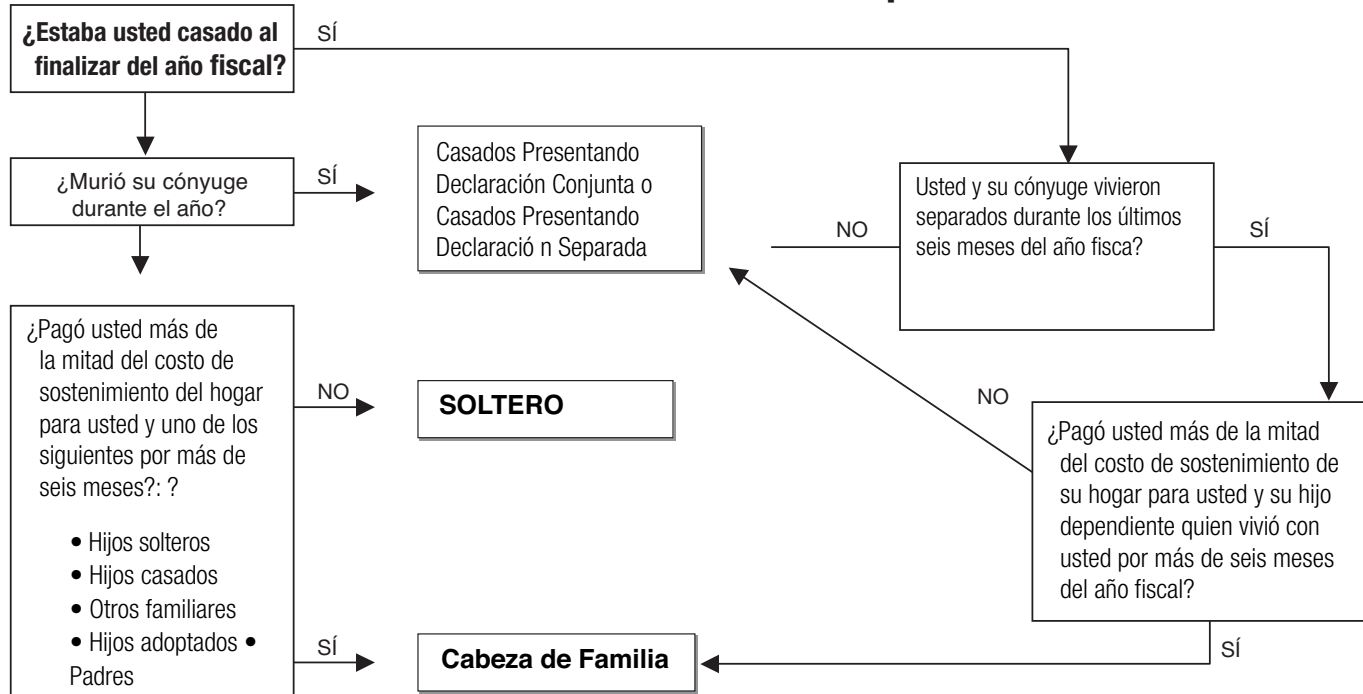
¿Estaba usted casado al finalizar del año fiscal?

SÍ

¿Murió su cónyuge durante el año?

SÍ

Casados Presentando Declaración Conjunta o Casados Presentando Declaració n Separada

NO

Usted y su cónyuge vivieron separados durante los últimos seis meses del año fisca?

SÍ

¿Pagó usted más de la mitad del costo de sostenimiento del hogar para usted y uno de los siguientes por más de seis meses?: ?

• Hijos solteros
• Hijos casados
• Otros familiares
• Hijos adoptados • Padres

NO

SOLTERO

NO

¿Pagó usted más de la mitad del costo de sostenimiento de su hogar para usted y su hijo dependiente quien vivió con usted por más de seis meses del año fiscal?

SÍ

SÍ

Cabeza de Familia